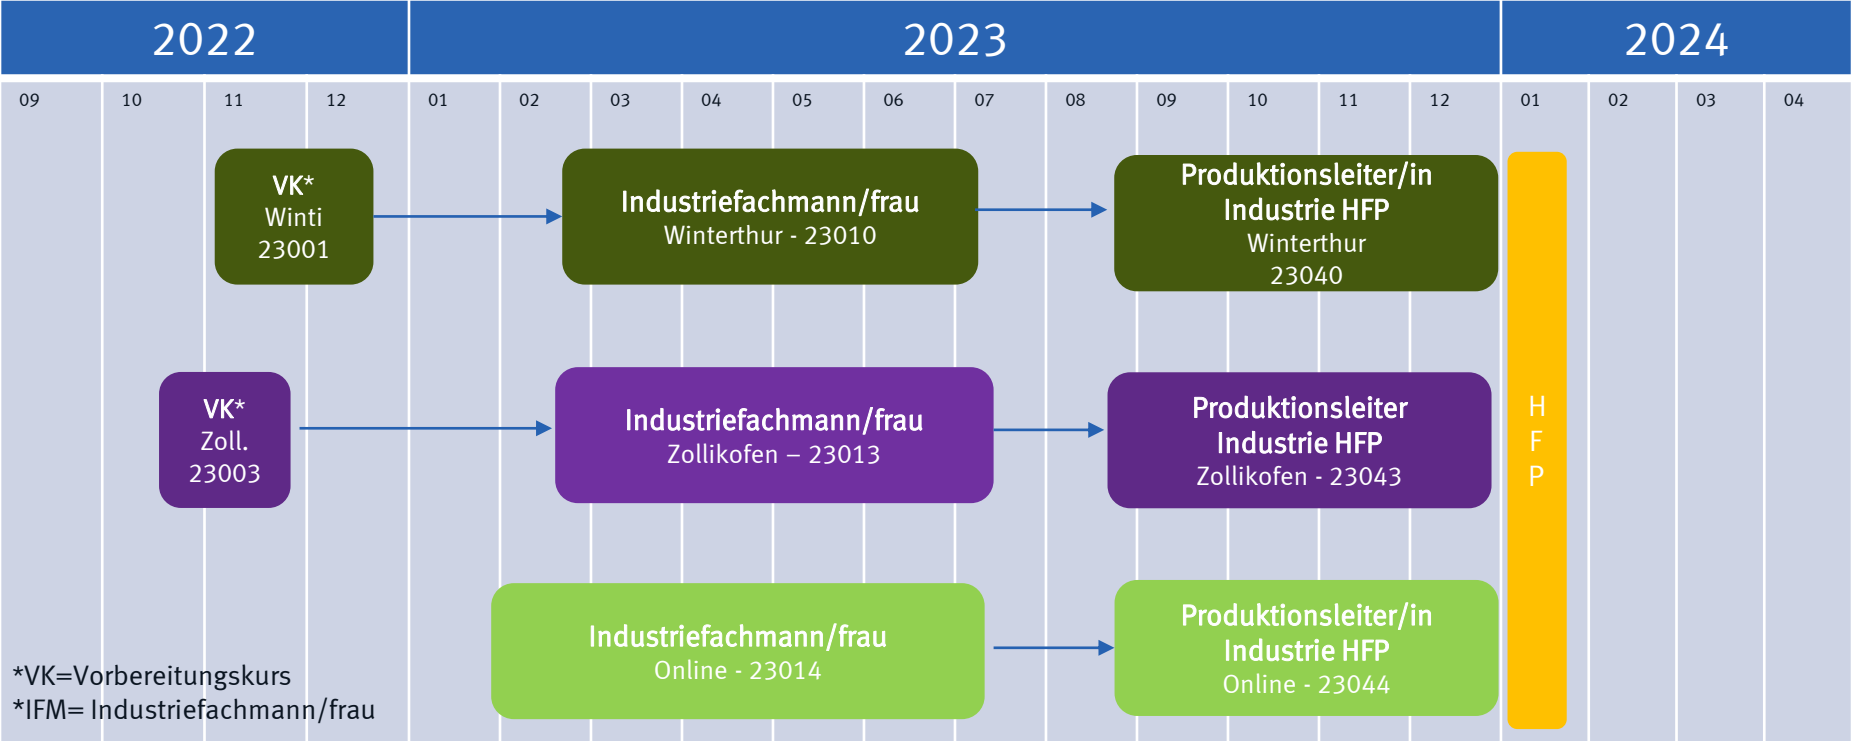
2022 2023 2024

09 10 11 12 01 02 03 04 05 06 07 08 09 10 11 12 01 02 03 04

VK*
Winti
23001

Industriefachmann/frau
Winterthur - 23010

Produktionsleiter/in
Industrie HFP
Winterthur
23040

VK*
Zoll.
23003

Industriefachmann/frau
Zollikofen – 23013

Produktionsleiter
Industrie HFP
Zollikofen - 23043

Industriefachmann/frau
Online - 23014

Produktionsleiter/in
Industrie HFP
Online - 23044

H
F
P

*VK=Vorbereitungskurs
*IFM= Industriefachmann/frau